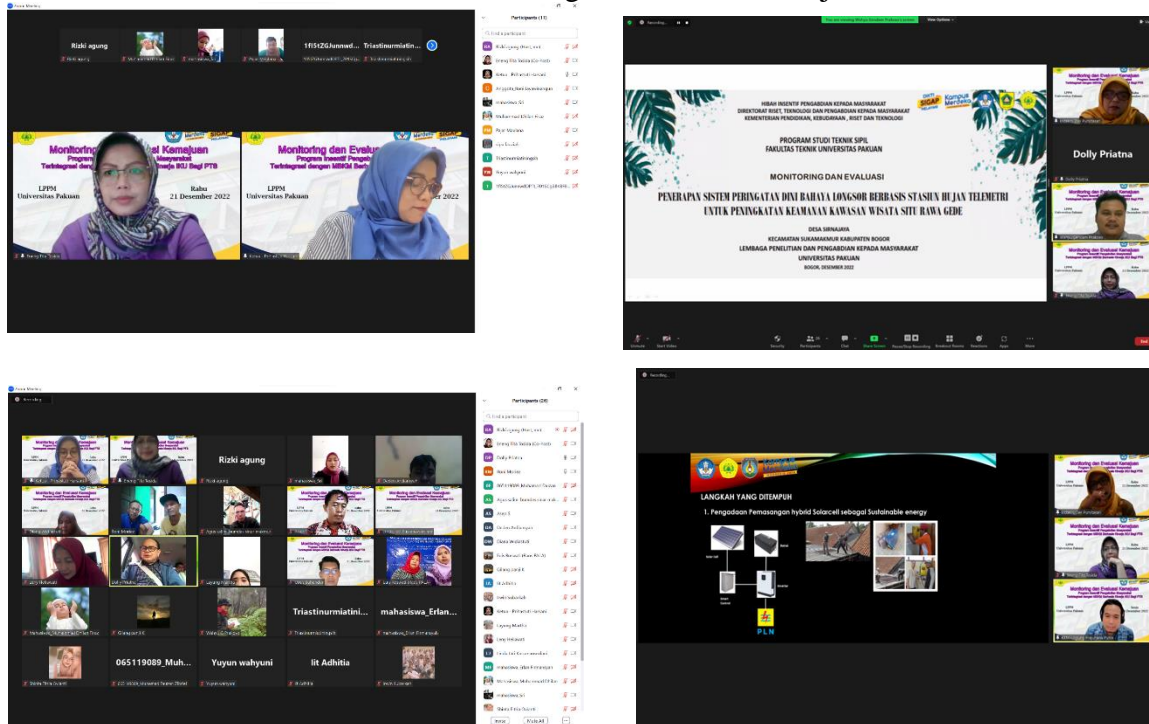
Participants (11)

Rizki agung

1fi5tZG.lunnwd...

Triastinurmiatin...

Monitoring dan Evaluasi Kemajuan

Monitoring dan Evaluasi

LPPM
Universitas Pakuan

Rabu
21 Desember 2022

LPPM
Universitas Pakuan

HIBAH INSENTIF PENGABDIAN KEPADA MASYARAKAT
DIREKTORAT RISET, TEKNOLOGI DAN PENGABDIAN KEPADA MASYARAKAT
KEMENTERIAN PENDIDIKAN, KEBUDAYAAN, RISET DAN TEKNOLOGI

PROGRAM STUDI TEKNIK SIPIL
FAKULTAS TEKNIK UNIVERSITAS PAKUAN

MONITORING DAN EVALUASI

PENERAPAN SISTEM PERINGATAN DINI BAHAYA LONGSOR BERBASIS STASIUN HUJAN TELEMETRI UNTUK PENINGKATAN KEAMANAN KAWASAN WISATA SITU RAWA GEDE

DESA SIRNAJAYA
KECAMATAN SUKAMAKMUR KABUPATEN BOGOR
LEMBAGA PENELITIAN DAN PENGABDIAN KEPADA MASYARAKAT
UNIVERSITAS PAKUAN

BOGOR, DESEMBER 2022

Dolly Priatna

Participants (26)

Rizki agung

Triastinurmiatini...

mahasiswa_Erlan...

065119089_Muh...

Yuyun wahyuni

lit Adhitia

LANGKAH YANG DITEMPUH

1. Pengadaan Pemasangan hybrid Solarcell sebagai Sustainable energy

PLN